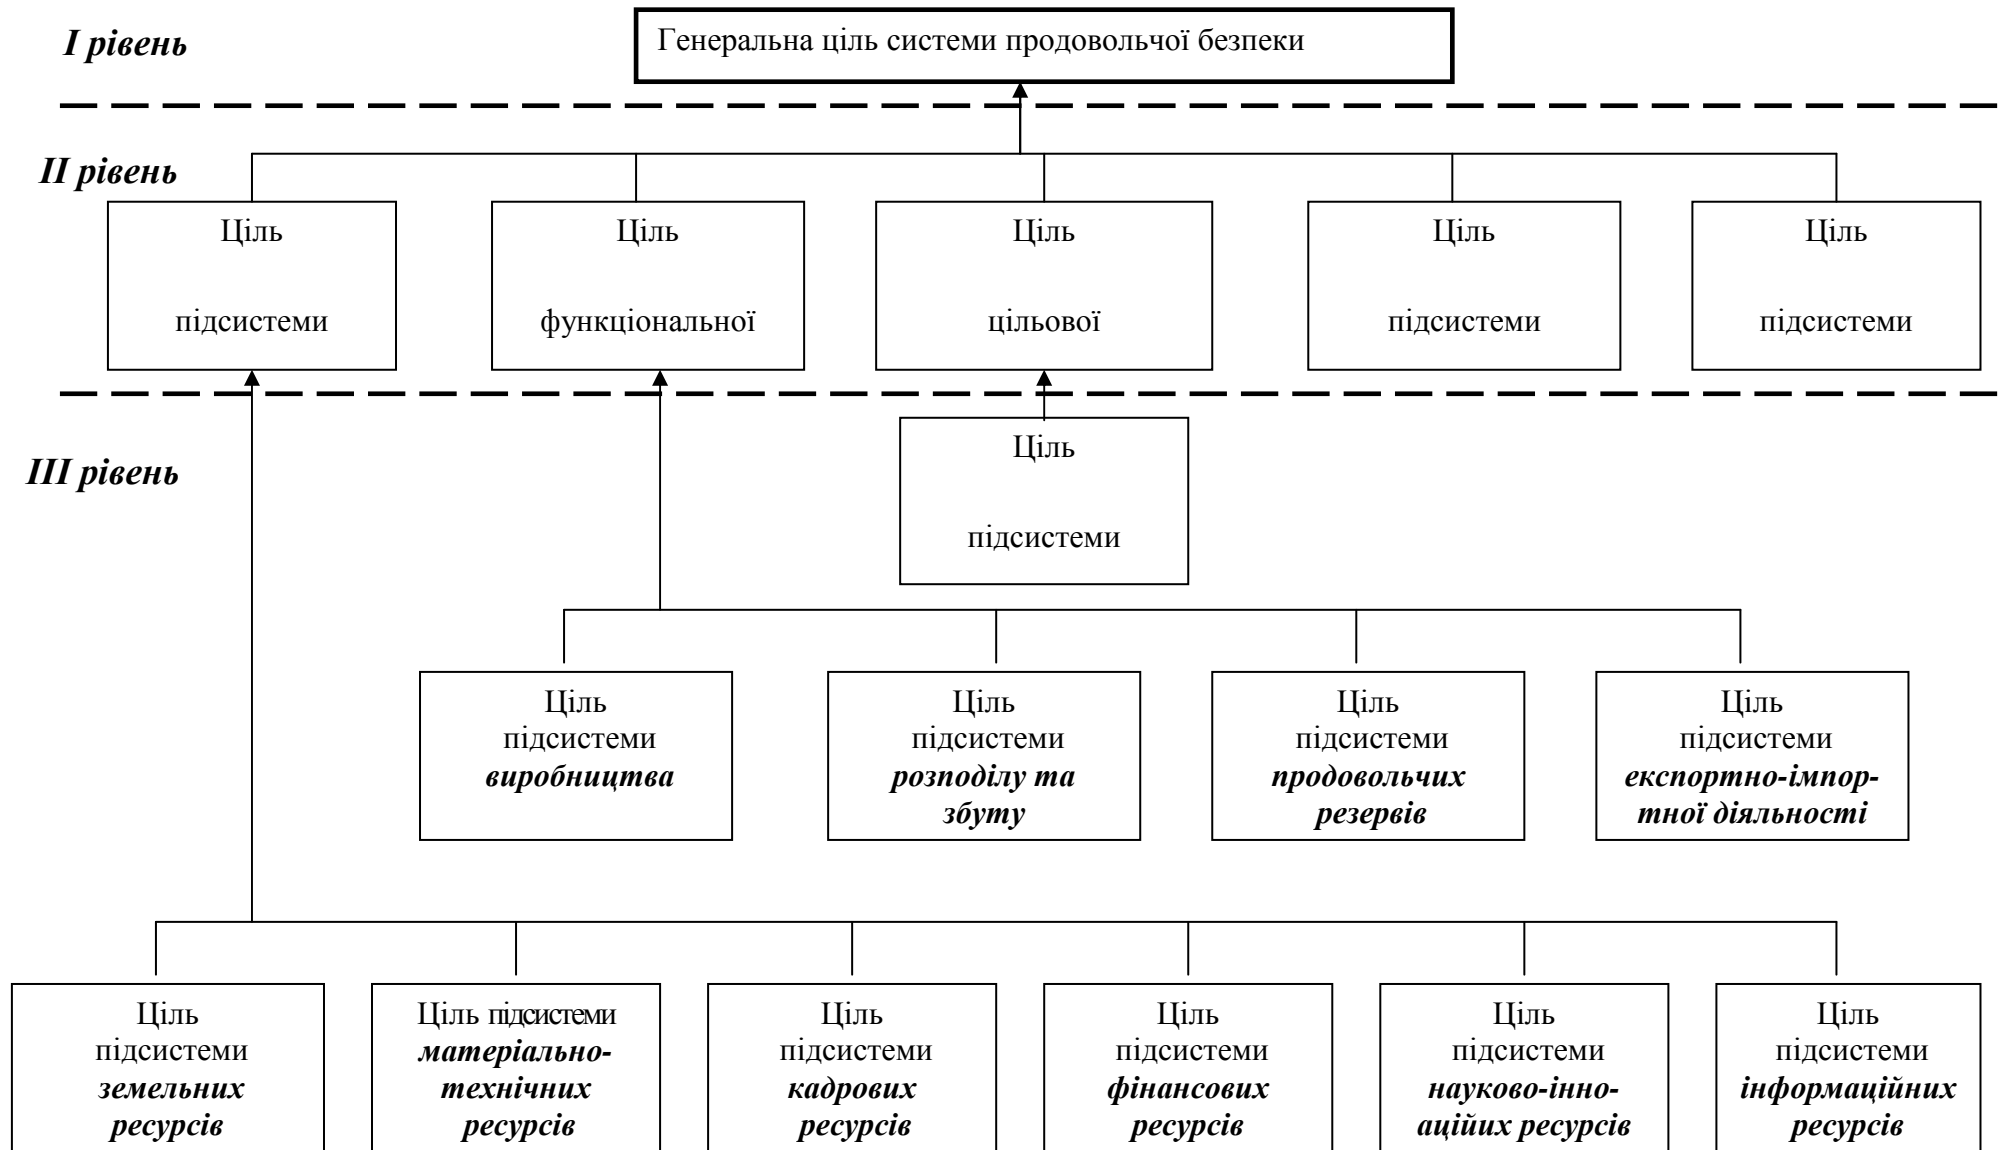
I рівень

Генеральна ціль системи продовольчої безпеки

II рівень

Ціль підсистеми

Ціль функціональної

Ціль цільової

Ціль підсистеми

Ціль підсистеми

III рівень

Ціль підсистеми

Ціль підсистеми ***виробництва***

Ціль підсистеми ***розподілу та збуту***

Ціль підсистеми ***продовольчих резервів***

Ціль підсистеми ***експортно-імпортної діяльності***

Ціль підсистеми ***земельних ресурсів***

Ціль підсистеми ***матеріально-технічних ресурсів***

Ціль підсистеми ***кадрових ресурсів***

Ціль підсистеми ***фінансових ресурсів***

Ціль підсистеми ***науково-інноаційних ресурсів***

Ціль підсистеми ***інформаційних ресурсів***